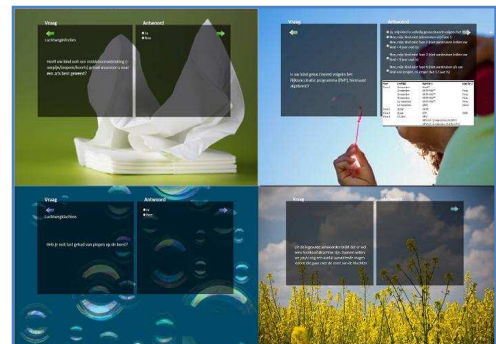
Vraag
Luchtwegklachten
Heeft uw kind ooit een ziekenhuisbehandeling (opname/bezoek/eerste hulp) gehad vanwege zijn of haar astma of piepen/benauwdheid?

Antwoord
Ja
Nee

Vraag
Is uw kind geïnformeerd volgens het Rijksvaccinatieprogramma (RVP), inclusief vaccinaties?

Antwoord
Ja, volgens het schema
Nee, alleen de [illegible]
Nee, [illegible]
Nee, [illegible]

Vraag
Luchtwegklachten
Heb je ooit last gehad van piepen op de borst?

Antwoord
Ja
Nee

Vraag
Uw kind gaat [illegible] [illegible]

Antwoord